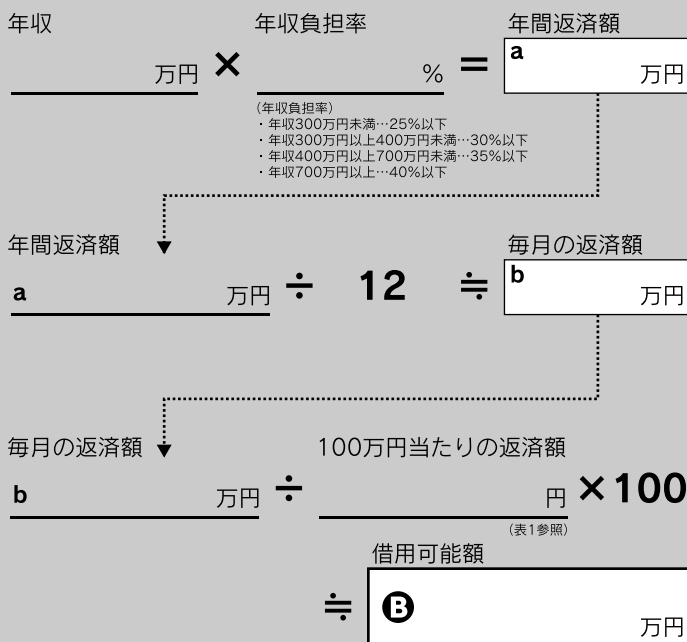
年収

万円 ×

年収負担率

% =

年間返済額

a

万円

（年収負担率）
・年収300万円未満…25%以下
・年収300万円以上400万円未満…30%以下
・年収400万円以上700万円未満…35%以下
・年収700万円以上…40%以下

年間返済額

a 万円 ÷ 12 ≒

毎月の返済額

b

万円

毎月の返済額

b 万円 ÷

100万円当たりの返済額

円 ×100

（表1参照）

借用可能額

≒ B

万円